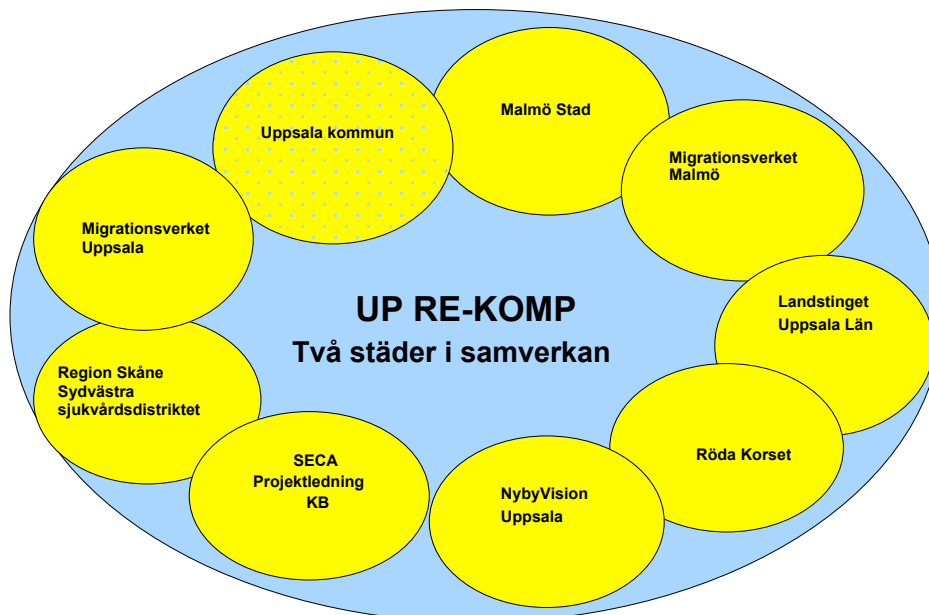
Uppsala kommun

Malmö Stad

Migrationsverket Malmö

Migrationsverket Uppsala

UP RE-KOMP
Två städer i samverkan

Landstinget Uppsala Län

Region Skåne Sydvästra sjukvårdsdistriktet

Röda Korset

SECA Projektledning KB

NybyVision Uppsala